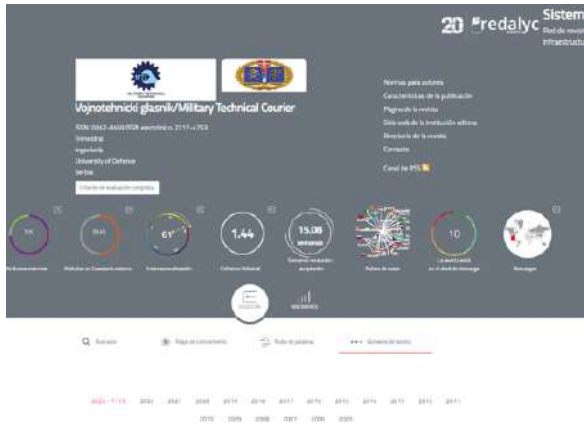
20 redalyc Sistem
Red de revist
Infraestructu

Vojnotehnički glasnik/Military Technical Courier
ISSN: 0042-8469 ISSN electrónico: 2217-4753
Trimestral
Ingeniería
University of Defence
Serbia
Criterios de evaluación cumplidos

Normas para autores
Características de la publicación
Página de la revista
Sitio web de la institución editora
Directorio de la revista
Contacto
Canal de RSS

1.44
15.06 semanas
10

Buscador
Mapa de conocimiento
Nube de palabras
Números de revista

2022 - 7 (1)
2021 2020 2019 2018 2017 2016 2015 2014 2013 2012 2011
2010 2009 2008 2007 2006 2005